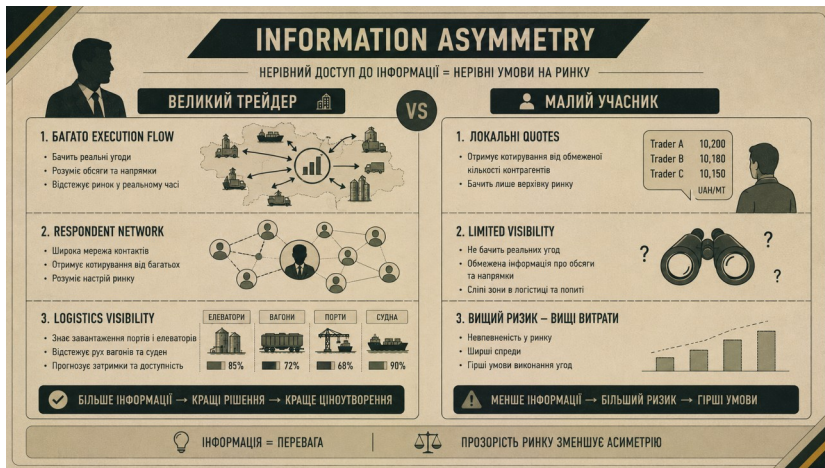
INFORMATION ASYMMETRY

НЕРІВНИЙ ДОСТУП ДО ІНФОРМАЦІЇ = НЕРІВНІ УМОВИ НА РИНКУ

ВЕЛИКИЙ ТРЕЙДЕР

VS

МАЛИЙ УЧАСНИК

1. БАГАТО EXECUTION FLOW

• Бачить реальні угоди
• Розуміє обсяги та напрямки
• Відстежує ринок у реальному часі

2. RESPONDENT NETWORK

• Широка мережа контактів
• Отримує котирування від багатьох
• Розуміє настрій ринку

3. LOGISTICS VISIBILITY

• Знає завантаження портів і елеваторів
• Відстежує рух вагонів та суден
• Прогнозує затримки та доступність

ЕЛЕВАТОРИ | ВАГОНИ | ПОРТИ | СУДНА

85% | 72% | 68% | 90%

БІЛЬШЕ ІНФОРМАЦІЇ → КРАЩІ РІШЕННЯ → КРАЩЕ ЦІНОУТВОРЕННЯ

1. ЛОКАЛЬНІ QUOTES

• Отримує котирування від обмеженої кількості контрагентів
• Бачить лише верхівку ринку

| Trader A | 10,200 |
|---|---|
| Trader B | 10,180 |
| Trader C | 10,150 |

UAH/MT

2. LIMITED VISIBILITY

• Не бачить реальних угод
• Обмежена інформація про обсяги та напрямки
• Сліпі зони в логістиці та попиті

? ? ?

3. ВИЩИЙ РИЗИК – ВИЩІ ВИТРАТИ

• Невпевненість у ринку
• Ширші спреди
• Гірші умови виконання угод

МЕНШЕ ІНФОРМАЦІЇ → БІЛЬШИЙ РИЗИК → ГІРШІ УМОВИ

ІНФОРМАЦІЯ = ПЕРЕВАГА

ПРОЗОРІСТЬ РИНКУ ЗМЕНШУЄ АСИМЕТРІЮ